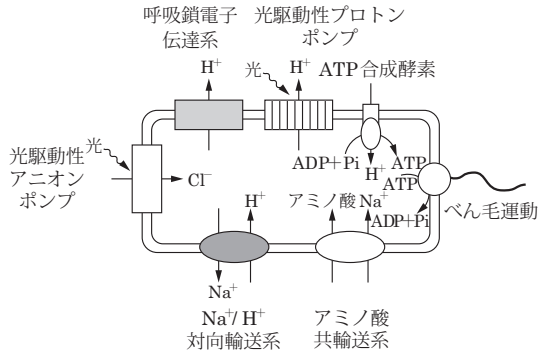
呼吸鎖電子伝達系

光駆動性プロトンポンプ

$H^+$

光

$H^+$

ATP合成酵素

光

光駆動性アニオンポンプ

$Cl^-$

ADP+Pi

$H^+$

ATP

ATP

べん毛運動

$H^+$

アミノ酸

$Na^+$

ADP+Pi

$Na^+$

$Na^+/H^+$
対向輸送系

アミノ酸
共輸送系